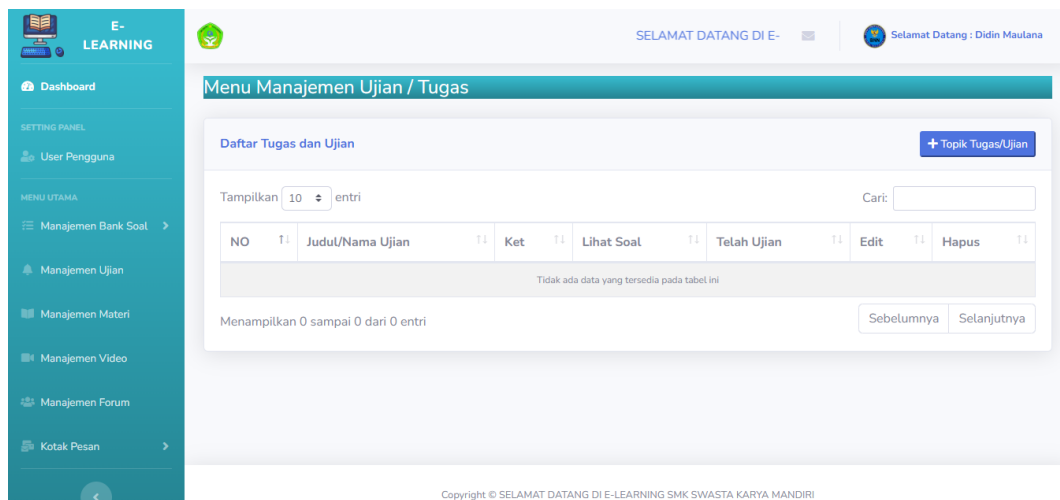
E-LEARNING

Dashboard

SETTING PANEL

User Pengguna

MENU UTAMA

Manajemen Bank Soal

Manajemen Ujian

Manajemen Materi

Manajemen Video

Manajemen Forum

Kotak Pesan

SELAMAT DATANG DI E-

Selamat Datang : Didin Maulana

Menu Manajemen Ujian / Tugas

Daftar Tugas dan Ujian

+ Topik Tugas/Ujian

Tampilkan 10 entri

Cari:

| NO | Judul/Nama Ujian | Ket | Lihat Soal | Telah Ujian | Edit | Hapus |
|---|---|---|---|---|---|---|
| Tidak ada data yang tersedia pada tabel ini | | | | | | |

Menampilkan 0 sampai 0 dari 0 entri

Sebelumnya Selanjutnya

Copyright © SELAMAT DATANG DI E-LEARNING SMK SWASTA KARYA MANDIRI